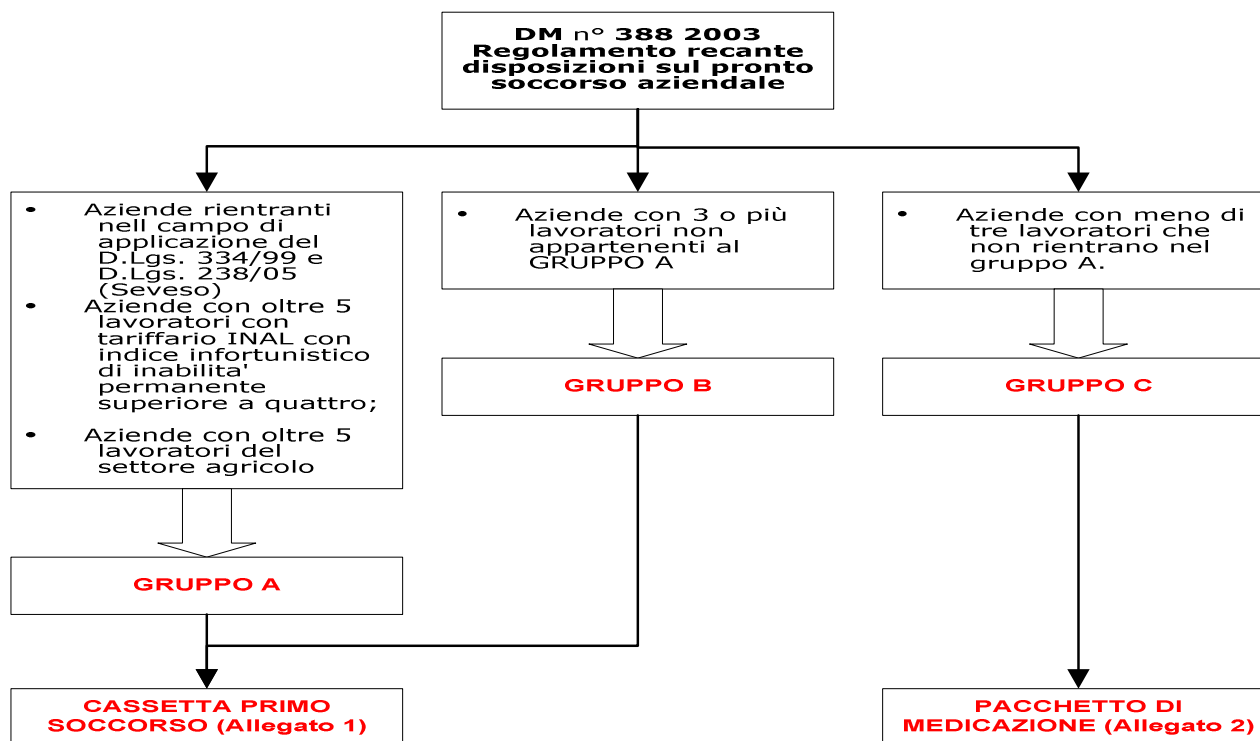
DM n° 388 2003
Regolamento recante disposizioni sul pronto soccorso aziendale

• Aziende rientranti nell campo di applicazione del D.Lgs. 334/99 e D.Lgs. 238/05 (Seveso)
• Aziende con oltre 5 lavoratori con tariffario INAL con indice infortunistico di inabilita' permanente superiore a quattro;
• Aziende con oltre 5 lavoratori del settore agricolo

GRUPPO A

• Aziende con 3 o più lavoratori non appartenenti al GRUPPO A

GRUPPO B

• Aziende con meno di tre lavoratori che non rientrano nel gruppo A.

GRUPPO C

CASSETTA PRIMO SOCCORSO (Allegato 1)

PACCHETTO DI MEDICAZIONE (Allegato 2)